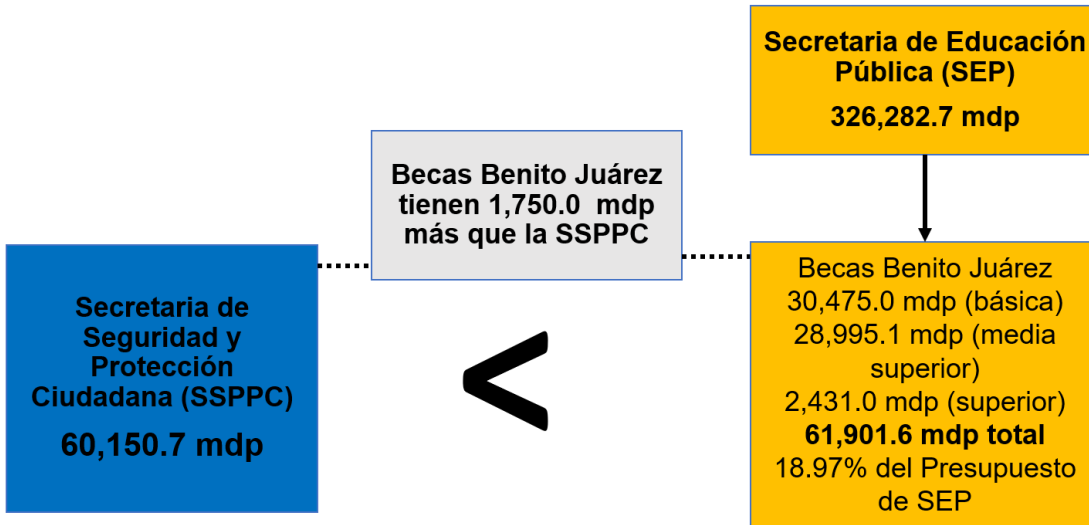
Secretaria de Educación Pública (SEP)
326,282.7 mdp

Becas Benito Juárez tienen 1,750.0 mdp más que la SSPPC

Secretaria de Seguridad y Protección Ciudadana (SSPPC)
60,150.7 mdp

<

Becas Benito Juárez
30,475.0 mdp (básica)
28,995.1 mdp (media superior)
2,431.0 mdp (superior)
61,901.6 mdp total
18.97% del Presupuesto de SEP